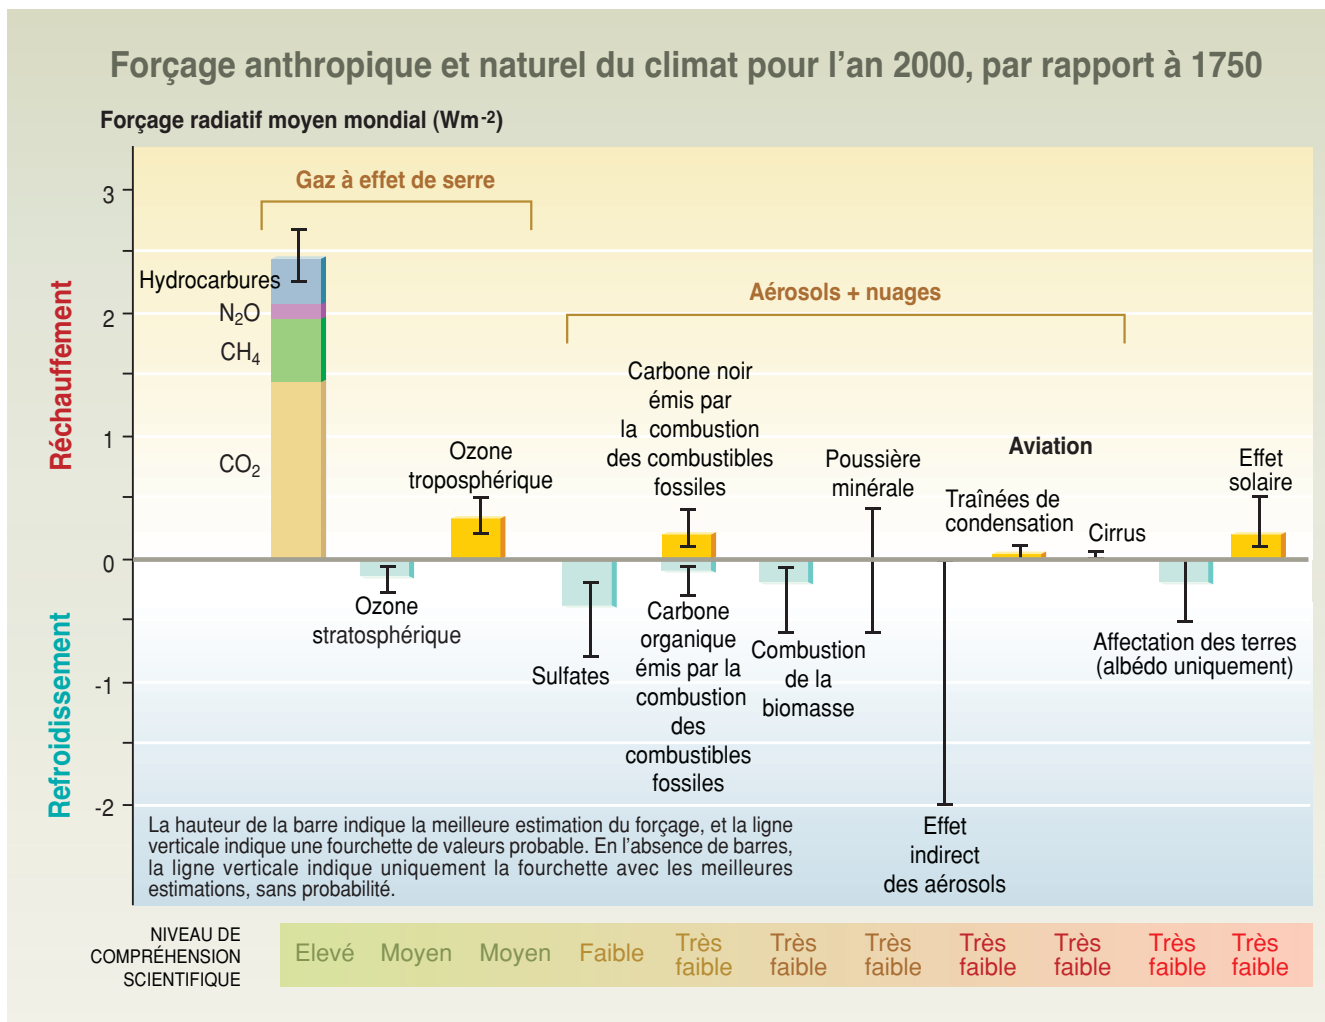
Forçage anthropique et naturel du climat pour l'an 2000, par rapport à 1750

Forçage radiatif moyen mondial (Wm$^{-2}$)

3
2
1
0
-1
-2

Réchauffement

Refroidissement

Gaz à effet de serre

Hydrocarbures
$N_2O$
$CH_4$
$CO_2$

Aérosols + nuages

Ozone troposphérique

Carbone noir émis par la combustion des combustibles fossiles

Poussière minérale

Aviation

Traînées de condensation

Cirrus

Effet solaire

Ozone stratosphérique

Sulfates

Carbone organique émis par la combustion des combustibles fossiles

Combustion de la biomasse

Affectation des terres (albédo uniquement)

Effet indirect des aérosols

La hauteur de la barre indique la meilleure estimation du forçage, et la ligne verticale indique une fourchette de valeurs probable. En l'absence de barres, la ligne verticale indique uniquement la fourchette avec les meilleures estimations, sans probabilité.

NIVEAU DE COMPRÉHENSION SCIENTIFIQUE

| Elevé | Moyen | Moyen | Faible | Très faible | Très faible | Très faible | Très faible | Très faible | Très faible | Très faible |